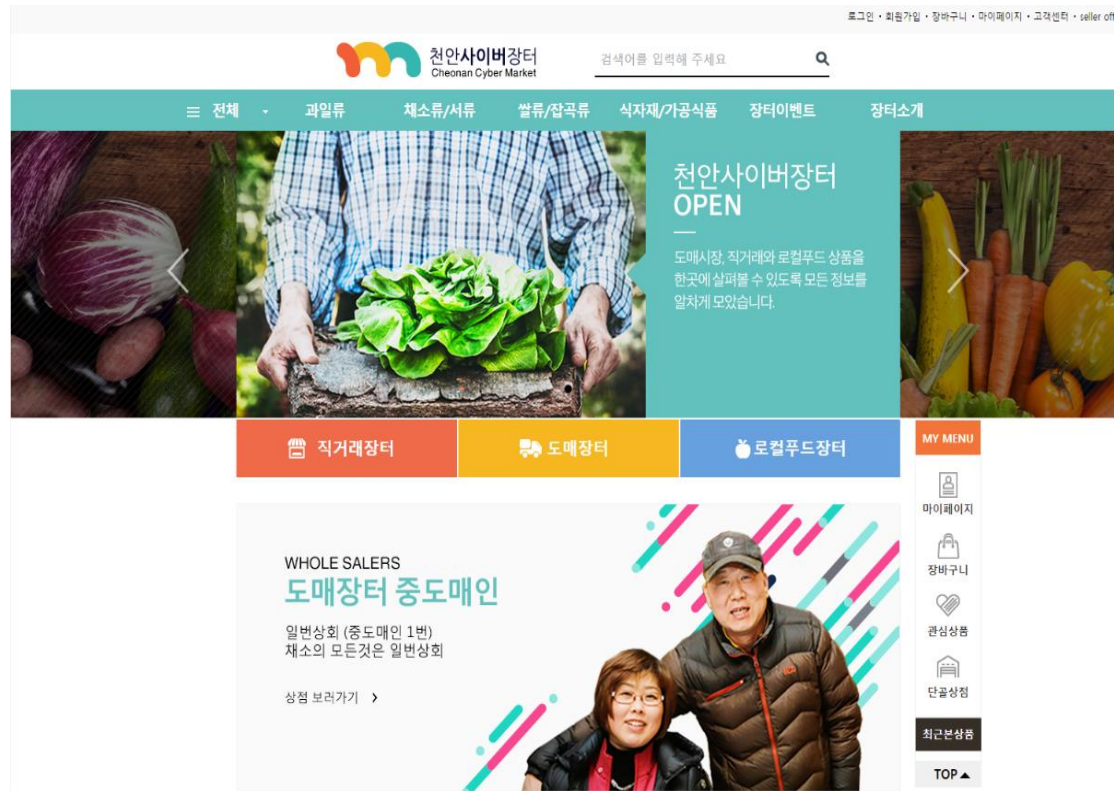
로그인 · 회원가입 · 장바구니 · 마이페이지 · 고객센터 · seller off

천안사이버장터
Cheonan Cyber Market

검색어를 입력해 주세요

전체 과일류 채소류/서류 쌀류/잡곡류 식자재/가공식품 장터이벤트 장터소개

천안사이버장터
OPEN

도매시장, 직거래와 로컬푸드 상품을 한곳에 살펴볼 수 있도록 모든 정보를 알차게 모았습니다.

직거래장터 도매장터 로컬푸드장터

MY MENU
마이페이지
장바구니
관심상품
단골상점
최근본상품
TOP

WHOLE SALERS
도매장터 중도매인

일번상회 (중도매인 1번)
채소의 모든것은 일번상회

상점 보러가기 >